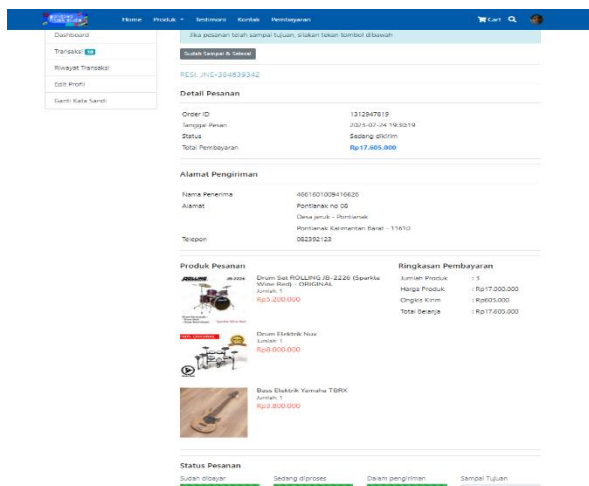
Home Produk ▾ Testimoni Kontak Pembayaran
Cart

Dashboard
Transaksi 10
Riwayat Transaksi
Edit Profil
Ganti Kata Sandi

Jika pesanan telah sampai tujuan, silakan tekan tombol dibawah

Sudah Sampai & Selesai

RESI: JNE-304839342

Detail Pesanan

| | |
|---|---|
| Order ID | 1312947619 |
| Tanggal Pesan | 2025-07-24 19:53:19 |
| Status | Sedang dikirim |
| Total Pembayaran | Rp17.605.000 |

Alamat Pengiriman

| | |
|---|---|
| Nama Penerima | 4661601009416626 |
| Alamat | Pontianak no 08 |
| | Desa jeruk - Pontianak |
| | Pontianak Kalimantan Barat - 11610 |
| Telepon | 082392123 |

Produk Pesanan

Drum Set ROLLING JB-2226 (Sparkle Wine Red) - ORIGINAL
Jumlah: 1
Rp5.200.000

Drum Elektrik Nux
Jumlah: 1
Rp8.000.000

Bass Elektrik Yamaha TBRX
Jumlah: 1
Rp3.800.000

Ringkasan Pembayaran

| | |
|---|---|
| Jumlah Produk | : 3 |
| Harga Produk | : Rp17.000.000 |
| Ongkos Kirim | : Rp605.000 |
| Total Belanja | : Rp17.605.000 |

Status Pesanan

Sudah dibayar
Sedang diproses
Dalam pengiriman
Sampai Tujuan